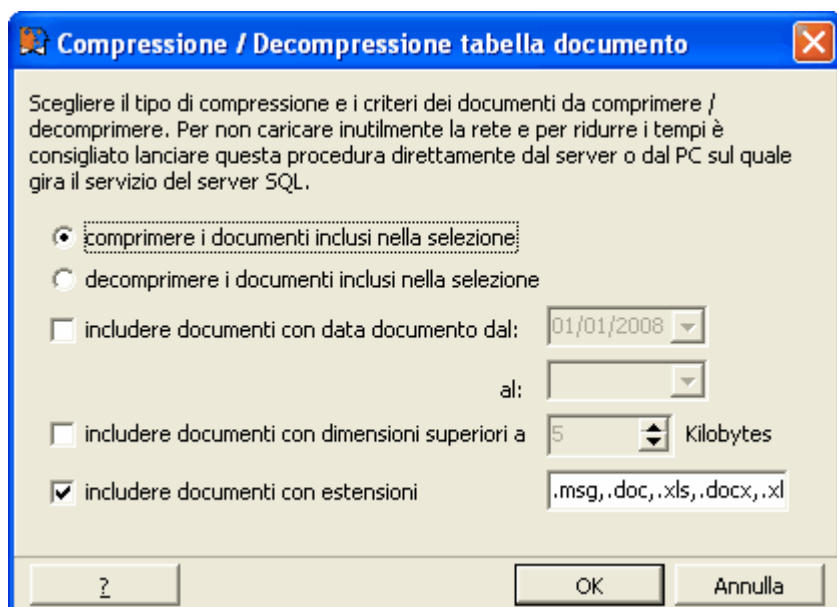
Compressione / Decompressione tabella documento

Scegliere il tipo di compressione e i criteri dei documenti da comprimere / decomprimere. Per non caricare inutilmente la rete e per ridurre i tempi è consigliato lanciare questa procedura direttamente dal server o dal PC sul quale gira il servizio del server SQL.

comprimere i documenti inclusi nella selezione

decomprimere i documenti inclusi nella selezione

includere documenti con data documento dal: 01/01/2008

al:

includere documenti con dimensioni superiori a 5 Kilobytes

includere documenti con estensioni .msg,.doc,.xls,.docx,.xl

?

OK

Annulla